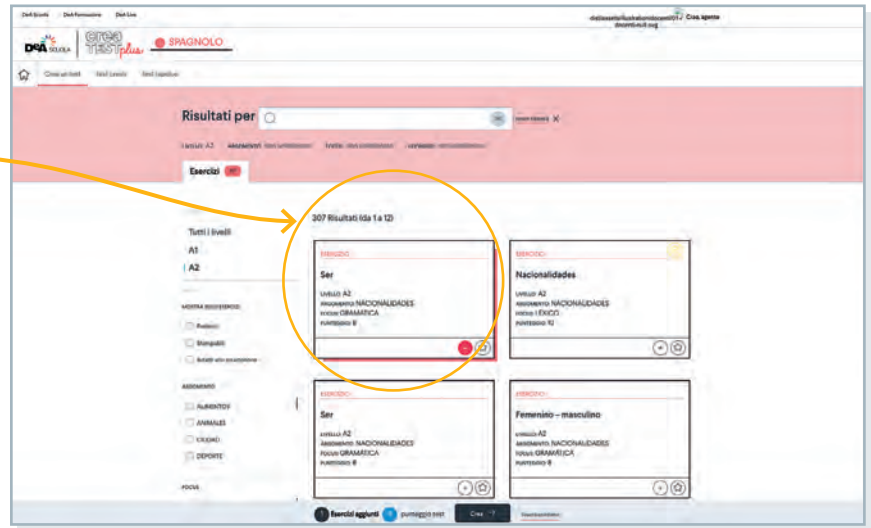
DeA Scuola DeA Formazione DeA Live

Crea agenda

DeA SCUOLA crea test plus SPAGNOLO

Crea un test

Risultati per

Esercizi

307 Risultati (da 1 a 12)

Tutti i livelli
A1
A2

ESERCIZIO
Ser
LIVELLO A2
ARGOMENTO NACIONALIDADES
FOCUS GRAMÁTICA
PUNTEGGIO 8

ESERCIZIO
Nacionalidades
LIVELLO A2
ARGOMENTO NACIONALIDADES
FOCUS LÉXICO
PUNTEGGIO 10

ESERCIZIO
Ser
LIVELLO A2
ARGOMENTO NACIONALIDADES
FOCUS GRAMÁTICA
PUNTEGGIO 8

ESERCIZIO
Femenino – masculino
LIVELLO A2
ARGOMENTO NACIONALIDADES
FOCUS GRAMÁTICA
PUNTEGGIO 8

ALIMENTOS
ANIMALES
CIUDAD
DEPORTE

Esercizi aggiunti punteggio test Crea